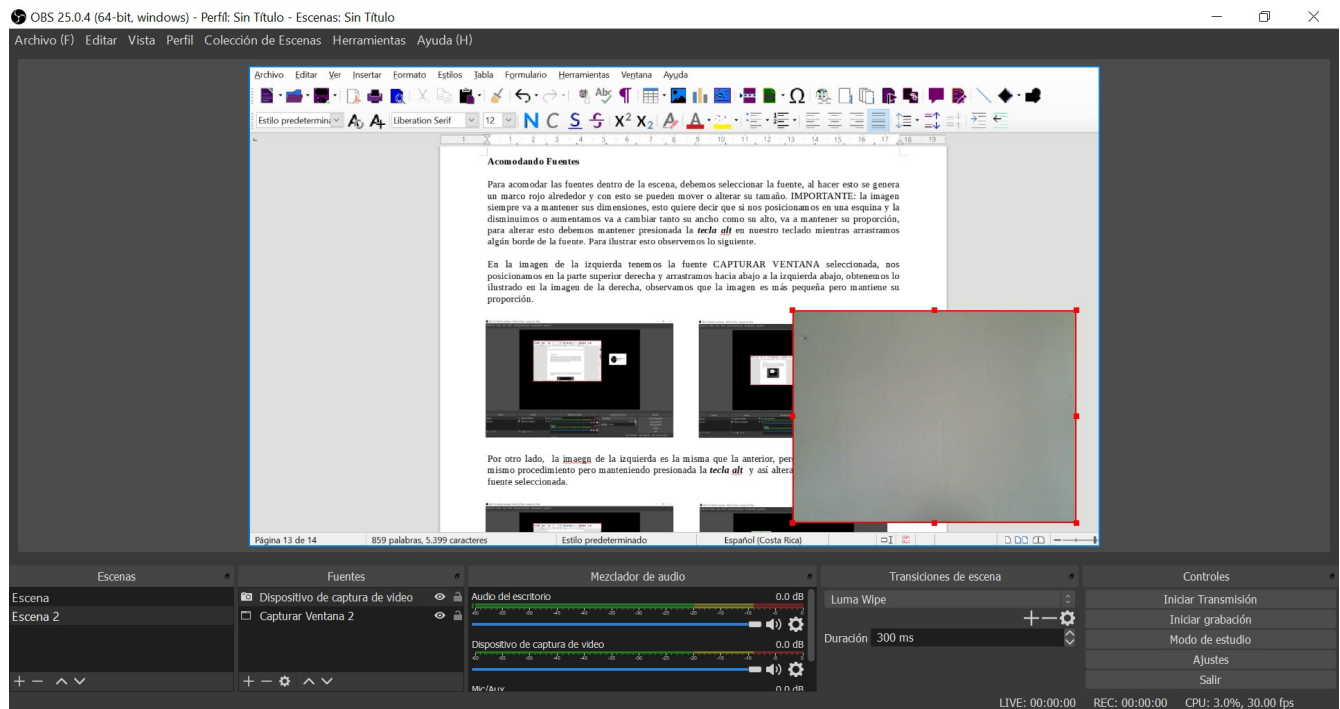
OBS 25.0.4 (64-bit, windows) - Perfil: Sin Título - Escenas: Sin Título

Archivo (F) Editar Vista Perfil Colección de Escenas Herramientas Ayuda (H)

Archivo Editar Ver Insertar Formato Estilos Tabla Formulario Herramientas Ventana Ayuda

Estilo predetermina Liberation Serif 12

Acomodando Fuentes

Para acomodar las fuentes dentro de la escena, debemos seleccionar la fuente, al hacer esto se genera un marco rojo alrededor y con esto se pueden mover o alterar su tamaño. IMPORTANTE: la imagen siempre va a mantener sus dimensiones, esto quiere decir que si nos posicionamos en una esquina y la disminuimos o aumentamos va a cambiar tanto su ancho como su alto, va a mantener su proporción, para alterar esto debemos mantener presionada la tecla alt en nuestro teclado mientras arrastramos algún borde de la fuente. Para ilustrar esto observemos lo siguiente.

En la imagen de la izquierda tenemos la fuente CAPTURAR VENTANA seleccionada, nos posicionamos en la parte superior derecha y arrastramos hacia abajo a la izquierda abajo, obtenemos lo ilustrado en la imagen de la derecha, observamos que la imagen es más pequeña pero mantiene su proporción.

Por otro lado, la imaegn de la izquierda es la misma que la anterior, per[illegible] mismo procedimiento pero manteniendo presionada la tecla alt y así altera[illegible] fuente seleccionada.

Página 13 de 14 | 859 palabras, 5.399 caracteres | Estilo predeterminado | Español (Costa Rica)

Escenas
Escena
Escena 2

Fuentes
Dispositivo de captura de video
Capturar Ventana 2

Mezclador de audio
Audio del escritorio 0.0 dB
Dispositivo de captura de video 0.0 dB
Mic/Aux 0.0 dB

Transiciones de escena
Luma Wipe
Duración 300 ms

Controles
Iniciar Transmisión
Iniciar grabación
Modo de estudio
Ajustes
Salir

LIVE: 00:00:00 REC: 00:00:00 CPU: 3.0%, 30.00 fps